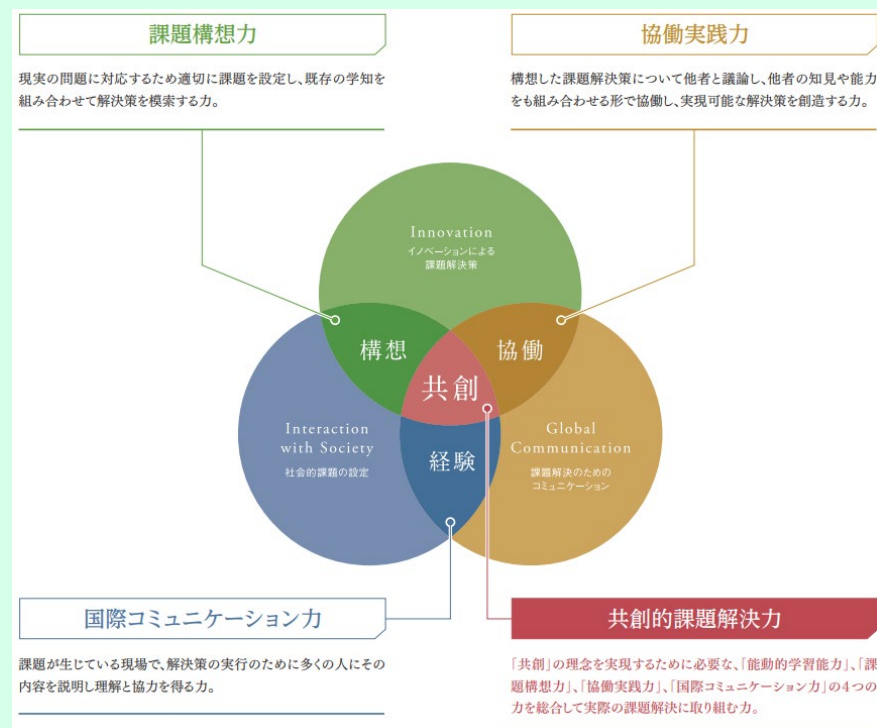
課題構想力

現実の問題に対応するため適切に課題を設定し、既存の学知を組み合わせて解決策を模索する力。

協働実践力

構想した課題解決策について他者と議論し、他者の知見や能力をも組み合わせる形で協働し、実現可能な解決策を創造する力。

Innovation
イノベーションによる
課題解決策

構想

協働

共創

Interaction with Society
社会的課題の設定

経験

Global Communication
課題解決のための
コミュニケーション

国際コミュニケーション力

課題が生じている現場で、解決策の実行のために多くの人にその内容を説明し理解と協力を得る力。

共創的課題解決力

「共創」の理念を実現するために必要な、「能動的学習能力」、「課題構想力」、「協働実践力」、「国際コミュニケーション力」の4つの力を総合して実際の課題解決に取り組む力。